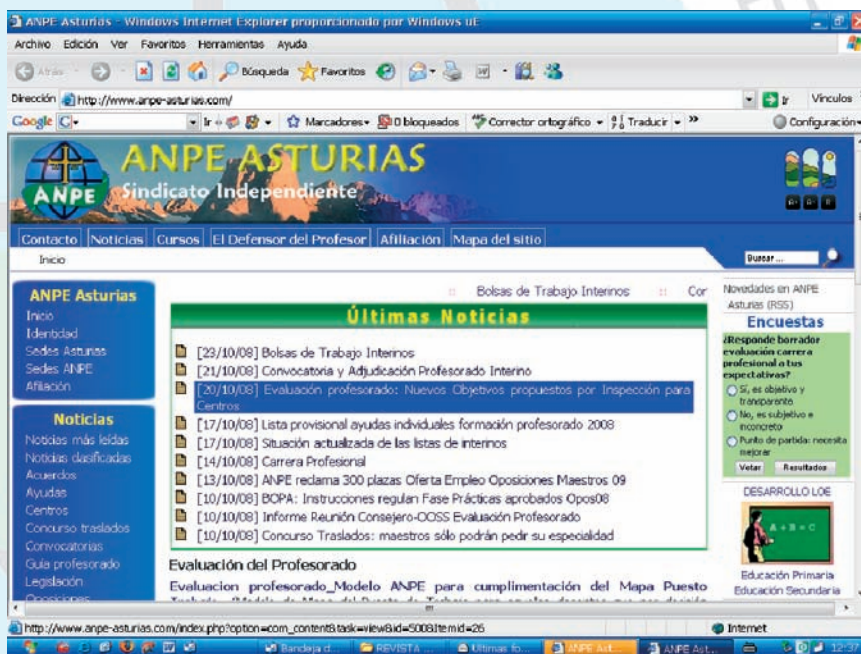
ANPE Asturias - Windows Internet Explorer proporcionado por Windows XP

Archivo Edición Ver Favoritos Herramientas Ayuda

Atrás Búsqueda Favoritos

Dirección http://www.anpe-asturias.com/ Ir Vínculos

Google G- Ir Marcadores- 0 bloqueados Corrector ortográfico Traducir » Configuración

ANPE ASTURIAS
ANPE
Sindicato Independiente

Contacto Noticias Cursos El Defensor del Profesor Afiliación Mapa del sitio

Inicio

Buscar...

ANPE Asturias
Inicio
Identidad
Sedes Asturias
Sedes ANPE
Afiliación

Noticias
Noticias más leídas
Noticias clasificadas
Acuerdos
Ayudas
Centros
Concurso traslados
Convocatorias
Guía profesorado
Legislación
Oposiciones

Bolsas de Trabajo Interinos Cor

Últimas Noticias

[23/10/08] Bolsas de Trabajo Interinos
[21/10/08] Convocatoria y Adjudicación Profesorado Interino
[20/10/08] Evaluación profesorado: Nuevos Objetivos propuestos por Inspección para Centros
[17/10/08] Lista provisional ayudas individuales formación profesorado 2008
[17/10/08] Situación actualizada de las listas de interinos
[14/10/08] Carrera Profesional
[13/10/08] ANPE reclama 300 plazas Oferta Empleo Oposiciones Maestros 09
[10/10/08] BOPA: Instrucciones regulan Fase Prácticas aprobados Opos08
[10/10/08] Informe Reunión Consejero-OOSS Evaluación Profesorado
[10/10/08] Concurso Traslados: maestros sólo podrán pedir su especialidad

Evaluación del Profesorado

Evaluacion profesorado_Modelo ANPE para cumplimentación del Mapa Puesto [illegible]

Novedades en ANPE Asturias (RSS)

Encuestas
¿Responde borrador evaluación carrera profesional a tus expectativas?
Sí, es objetivo y transparente
No, es subjetivo e inconcreto
Punto de partida: necesita mejorar
Votar Resultados

DESARROLLO LOE
A + B = C
Educación Primaria
Educación Secundaria

http://www.anpe-asturias.com/index.php?option=com_content&task=view&id=508&Itemid=26
Internet

Bandeja d... REVISTA ... Últimas fo... ANPE Ast... ANPE Ast... 12:3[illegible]